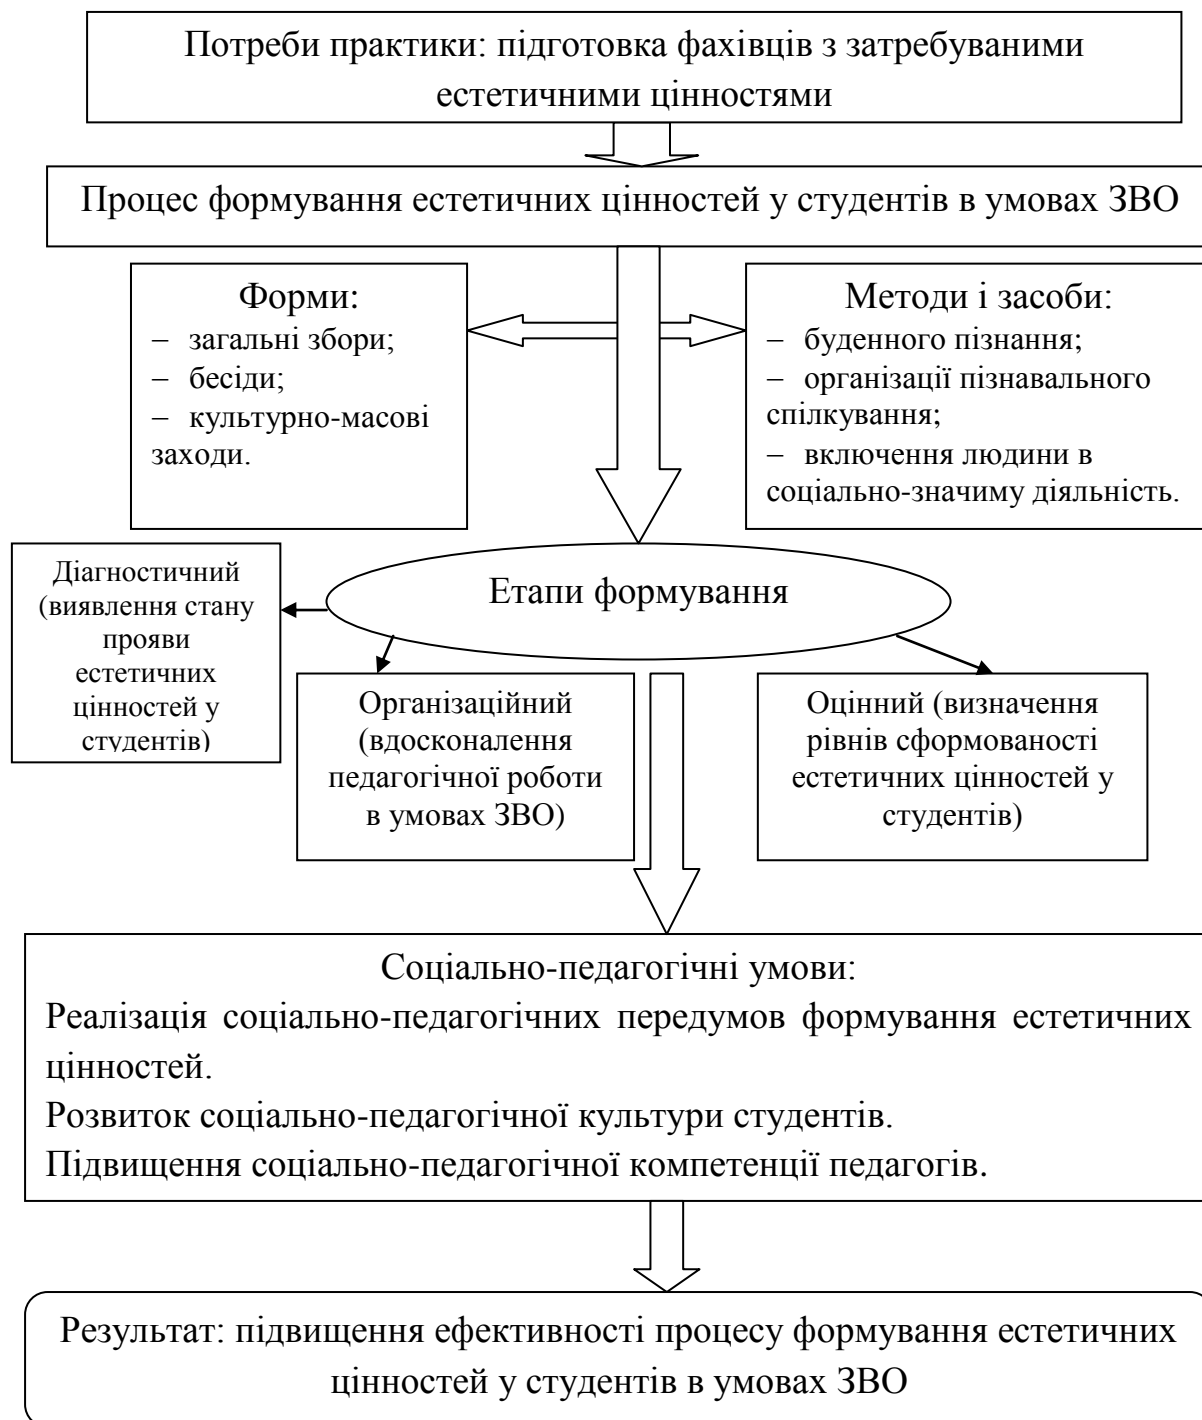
Потреби практики: підготовка фахівців з затребуваними естетичними цінностями

Процес формування естетичних цінностей у студентів в умовах ЗВО

Форми:
– загальні збори;
– бесіди;
– культурно-масові заходи.

Методи і засоби:
– буденного пізнання;
– організації пізнавального спілкування;
– включення людини в соціально-значиму діяльність.

Етапи формування

Діагностичний (виявлення стану прояви естетичних цінностей у студентів)

Організаційний (вдосконалення педагогічної роботи в умовах ЗВО)

Оцінний (визначення рівнів сформованості естетичних цінностей у студентів)

Соціально-педагогічні умови:
Реалізація соціально-педагогічних передумов формування естетичних цінностей.
Розвиток соціально-педагогічної культури студентів.
Підвищення соціально-педагогічної компетенції педагогів.

Результат: підвищення ефективності процесу формування естетичних цінностей у студентів в умовах ЗВО